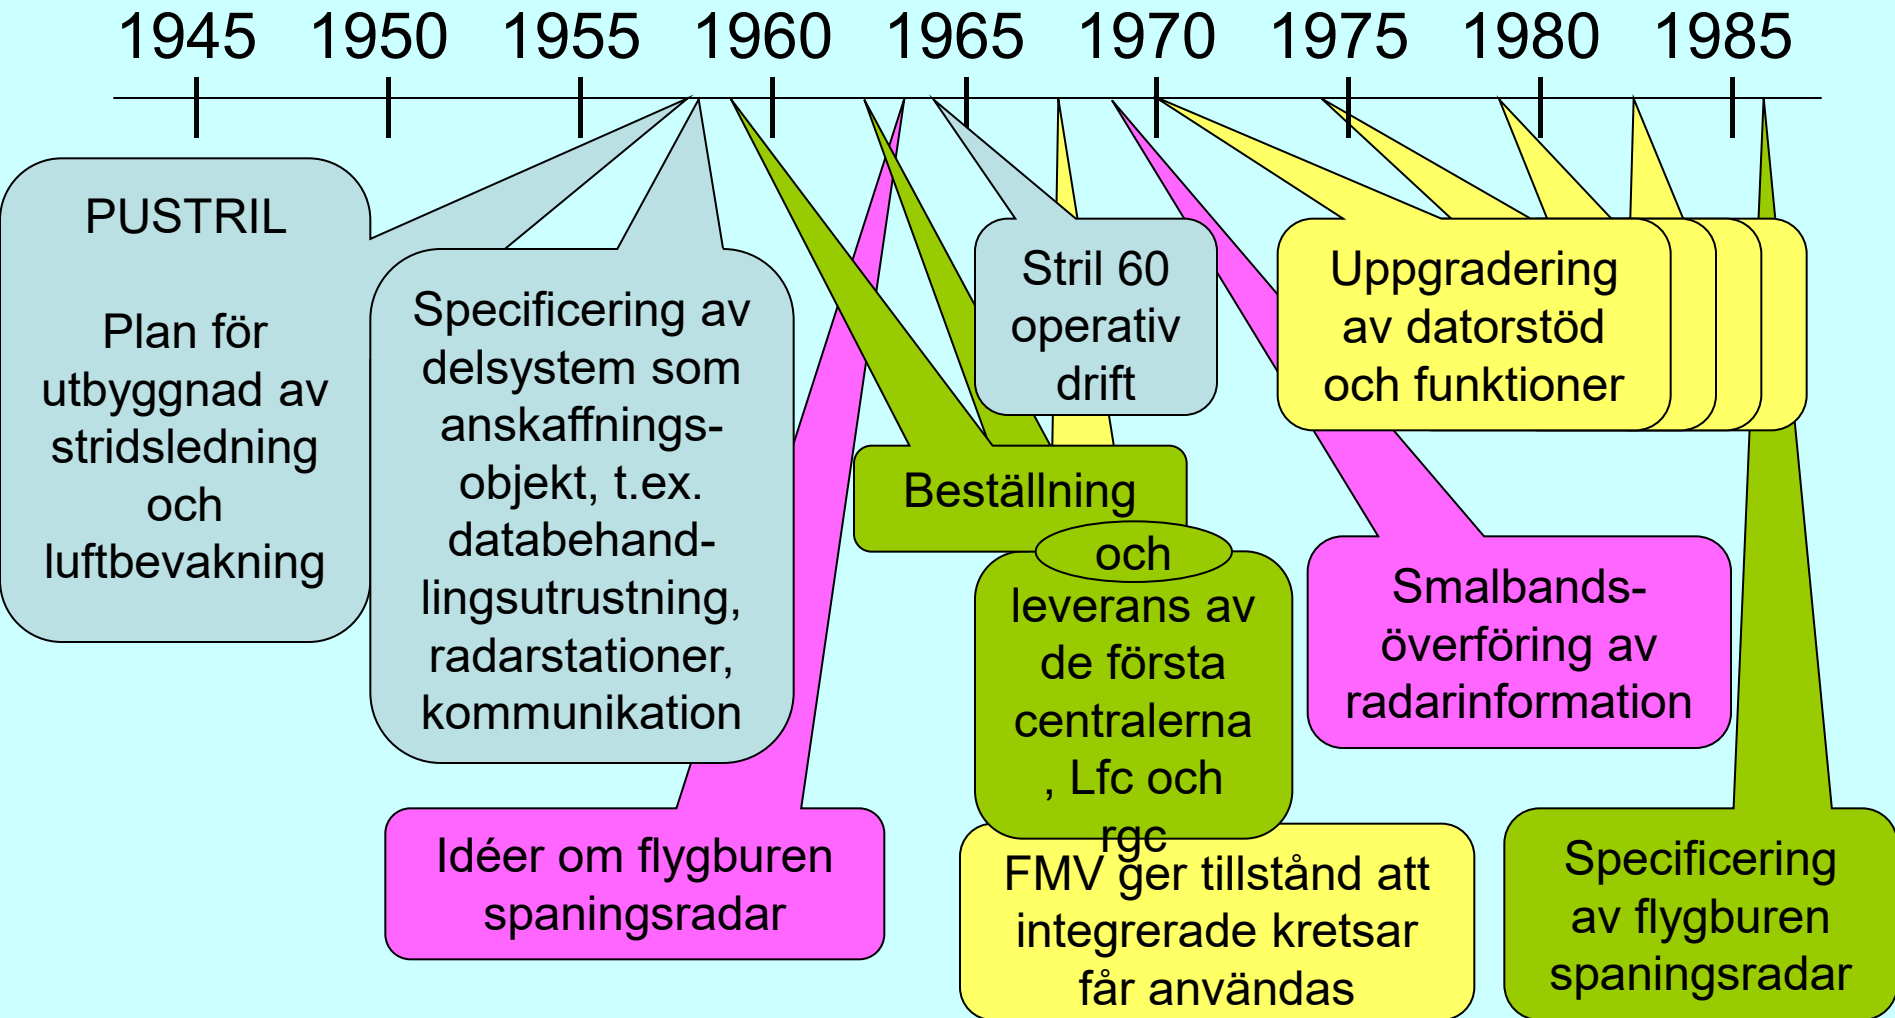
1945 1950 1955 1960 1965 1970 1975 1980 1985

PUSTRIL

Plan för utbyggnad av stridsledning och luftbevakning

Specificering av delsystem som anskaffningsobjekt, t.ex. databehandlingsutrustning, radarstationer, kommunikation

Idéer om flygburen spaningsradar

Beställning

och leverans av de första centralerna , Lfc och rgc

Stril 60 operativ drift

FMV ger tillstånd att integrerade kretsar får användas

Uppgradering av datorstöd och funktioner

Smalbandsöverföring av radarinformation

Specificering av flygburen spaningsradar